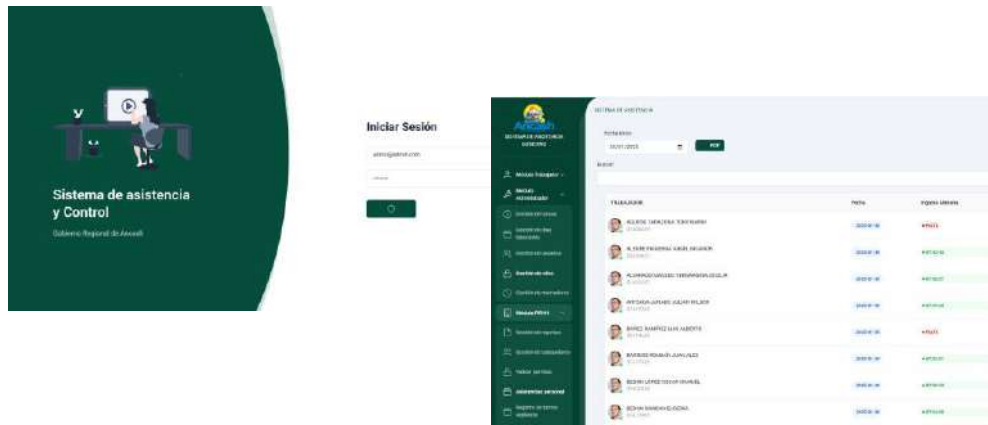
Sistema de asistencia y Control

Gobierno Regional de Ancash

Iniciar Sesión

admin@admin.com

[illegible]

Ancash

SISTEMA DE ASISTENCIA ANCASH

Módulo Trabajador

Módulo Asistencias

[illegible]

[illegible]

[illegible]

Gestión de sitios

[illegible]

Módulo PRESS

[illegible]

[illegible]

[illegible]

Asistencias personal

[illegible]

SISTEMA DE ASISTENCIA

Fecha inicio

20/01/2023

PDF

Buscar

| TRABAJADOR | Fecha | Ingreso Mañana |
|---|---|---|
| AGUIRRE CARMONA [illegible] | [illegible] | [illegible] |
| ALTERN PALOMINO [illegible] | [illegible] | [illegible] |
| ALVARADO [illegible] | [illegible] | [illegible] |
| ANTICONA JURADO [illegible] | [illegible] | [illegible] |
| BAÑEZ RAMIREZ LUIS ALBERTO | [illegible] | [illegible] |
| BARRIOS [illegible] | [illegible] | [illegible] |
| BEDRIN LOPEZ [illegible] | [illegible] | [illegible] |
| BEDRIN RAMIREZ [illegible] | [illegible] | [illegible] |